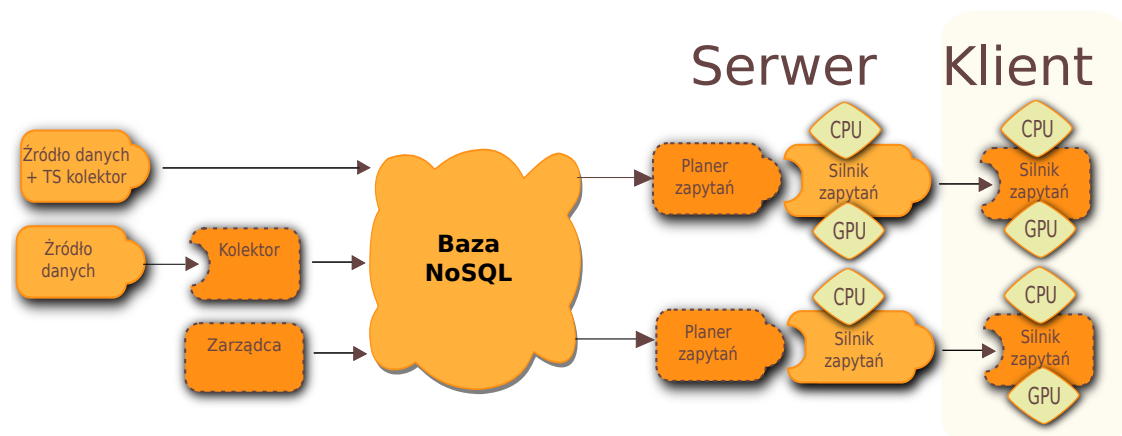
Serwer

Klient

Źródło danych + TS kolektor

Źródło danych

Kolektor

Zarządca

Baza NoSQL

Planer zapytań

CPU

Silnik zapytań

GPU

CPU

Silnik zapytań

GPU

Planer zapytań

CPU

Silnik zapytań

GPU

CPU

Silnik zapytań

GPU